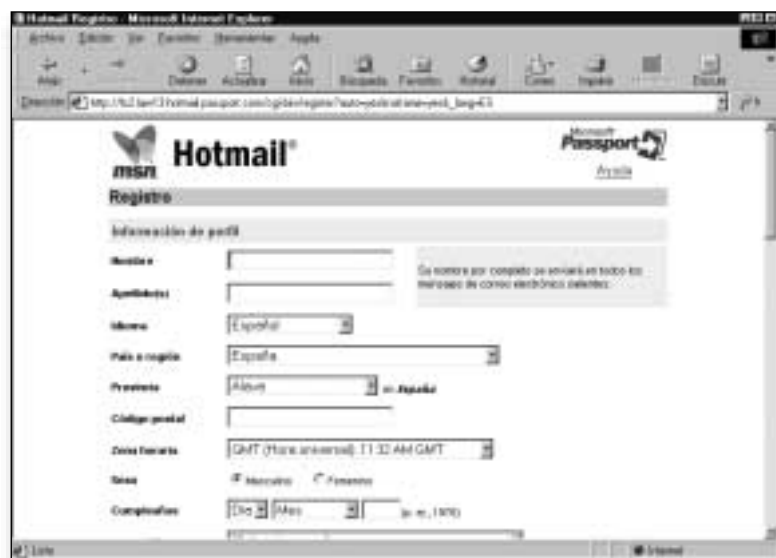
Hotmail Registro - Microsoft Internet Explorer

Archivo Edición Ver Favoritos Herramientas Ayuda

Atrás Detener Actualizar Inicio Búsqueda Favoritos Historial Correo Imprimir Discutir

Dirección http://lc2.law13.hotmail.passport.com/cgi-bin/register?auto=yes&val=e=yes&_lang=ES

msn Hotmail®

Microsoft Passport

Ayuda

Registro

Información de perfil

Nombre

Apellido(s)

Su nombre por completo se enviará en todos los mensajes de correo electrónico salientes.

Idioma Español

País o región España

Provincia Álava en España

Código postal

Zona horaria GMT (Hora universal): 11:32 AM GMT

Sexo Masculino Femenino

Cumpleaños Día Mes (p. ej., 1970)

Listo

Internet